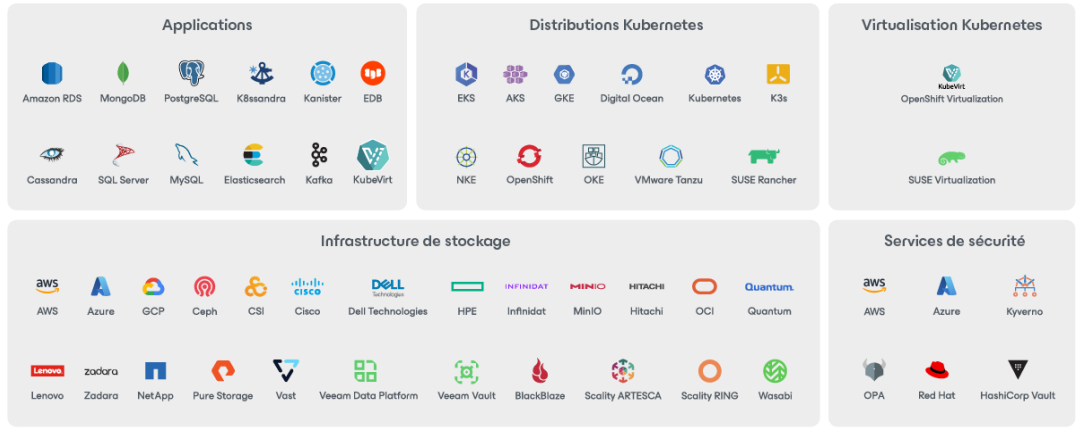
Applications

Amazon RDS
MongoDB
PostgreSQL
K8ssandra
Kanister
EDB
Cassandra
SQL Server
MySQL
Elasticsearch
Kafka
KubeVirt

Distributions Kubernetes

EKS
AKS
GKE
Digital Ocean
Kubernetes
K3s
NKE
OpenShift
OKE
VMware Tanzu
SUSE Rancher

Virtualisation Kubernetes

KubeVirt
OpenShift Virtualization
SUSE Virtualization

Infrastructure de stockage

aws
AWS
Azure
GCP
Ceph
CSI
CISCO
Cisco
DELL Technologies
Dell Technologies
HPE
INFINIDAT
Infinidat
MINIO
MinIO
HITACHI
Hitachi
OCI
Quantum.
Quantum
Lenovo
Lenovo
zadara
Zadara
NetApp
Pure Storage
Vast
Veeam Data Platform
Veeam Vault
BlackBlaze
Scality ARTESCA
Scality RING
Wasabi

Services de sécurité

aws
AWS
Azure
Kyverno
OPA
Red Hat
HashiCorp Vault